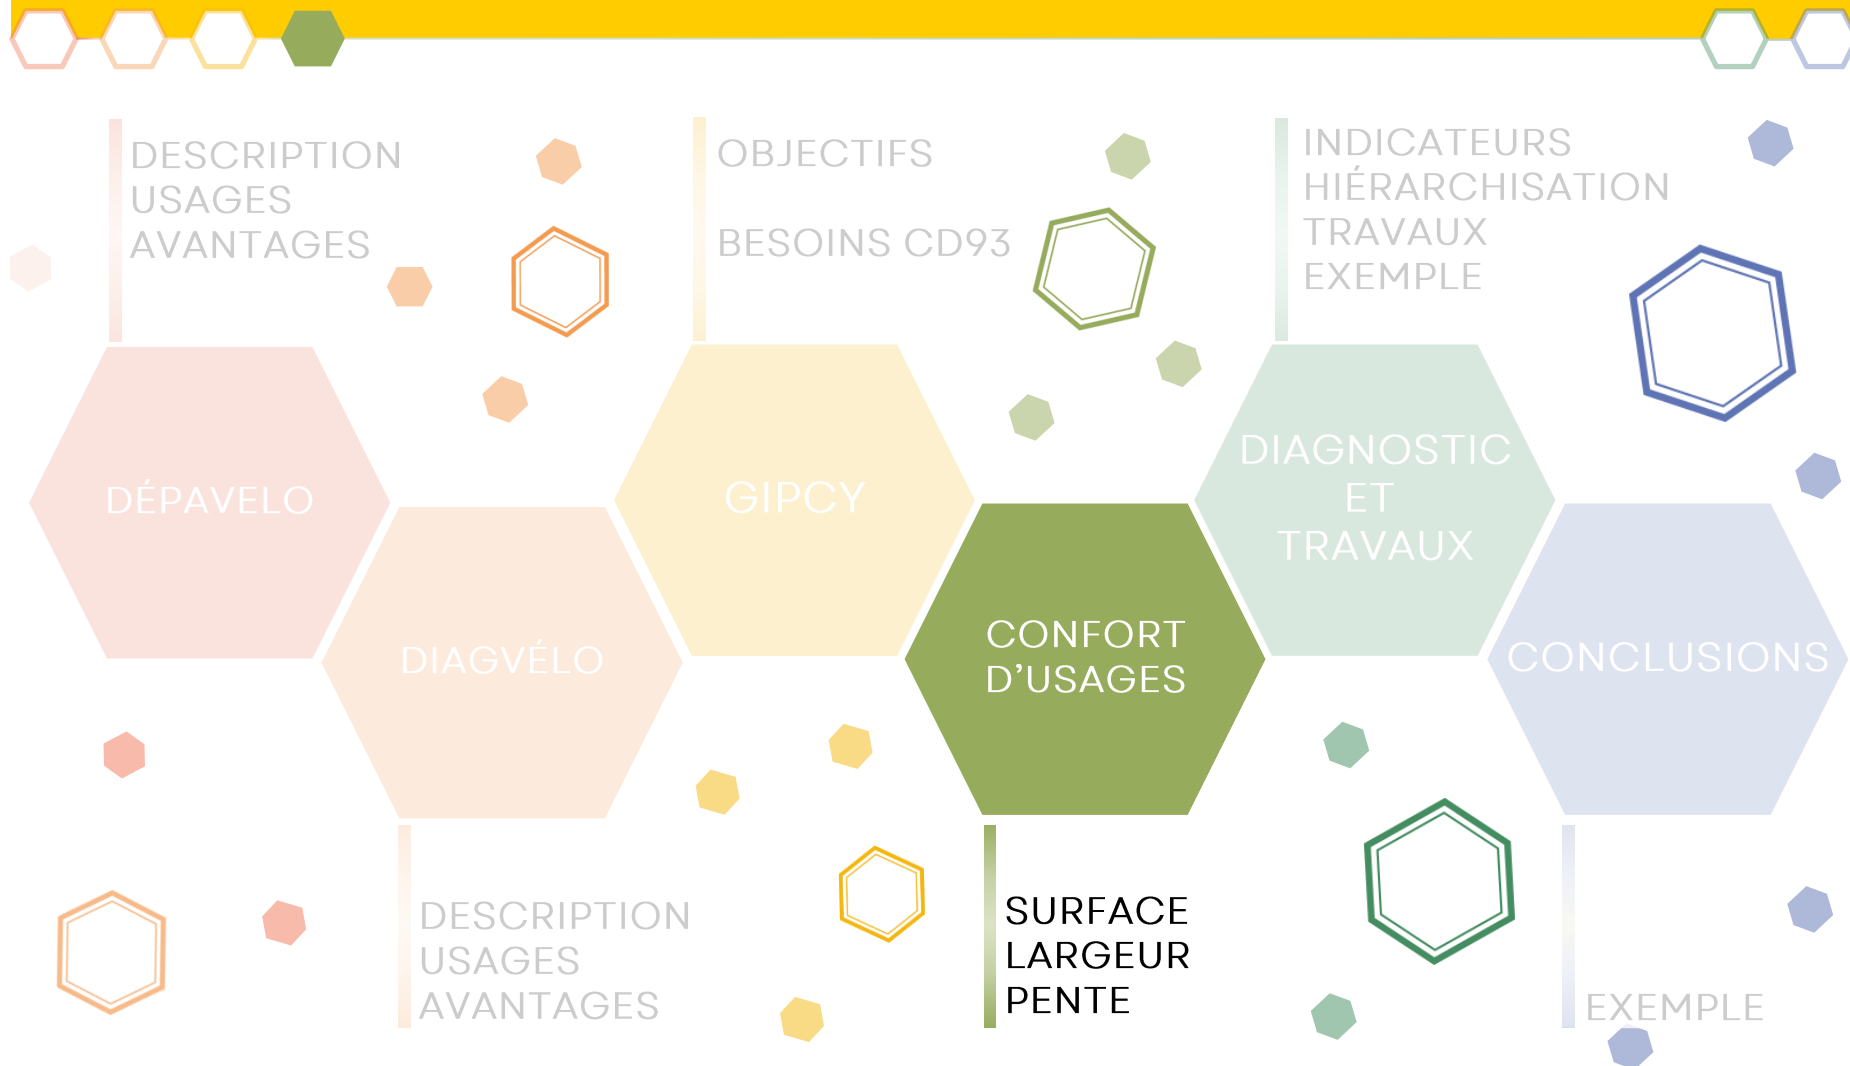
DESCRIPTION
USAGES
AVANTAGES

OBJECTIFS

BESOINS CD93

INDICATEURS
HIÉRARCHISATION
TRAVAUX
EXEMPLE

DÉPAVELO

GIPCY

DIAGNOSTIC ET TRAVAUX

DIAGVÉLO

CONFORT D'USAGES

CONCLUSIONS

DESCRIPTION
USAGES
AVANTAGES

SURFACE
LARGEUR
PENTE

EXEMPLE